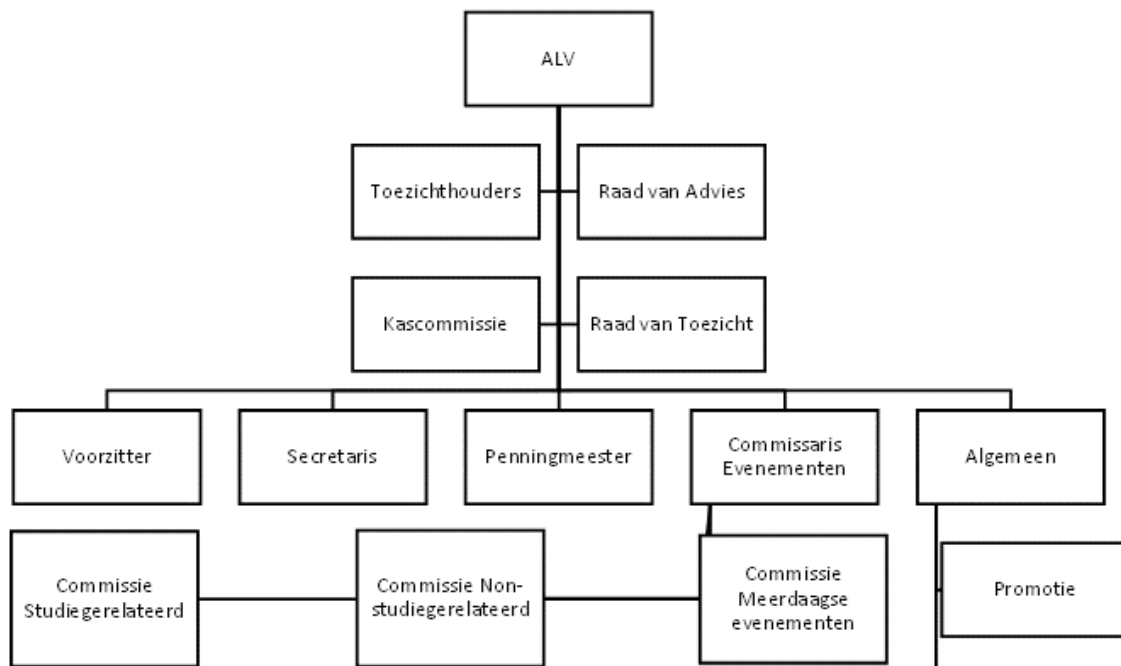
ALV

Toezichthouders

Raad van Advies

Kascommissie

Raad van Toezicht

Voorzitter

Secretaris

Penningmeester

Commissaris Evenementen

Algemeen

Commissie Studiegerelateerd

Commissie Non-studiegerelateerd

Commissie Meerdaagse evenementen

Promotie